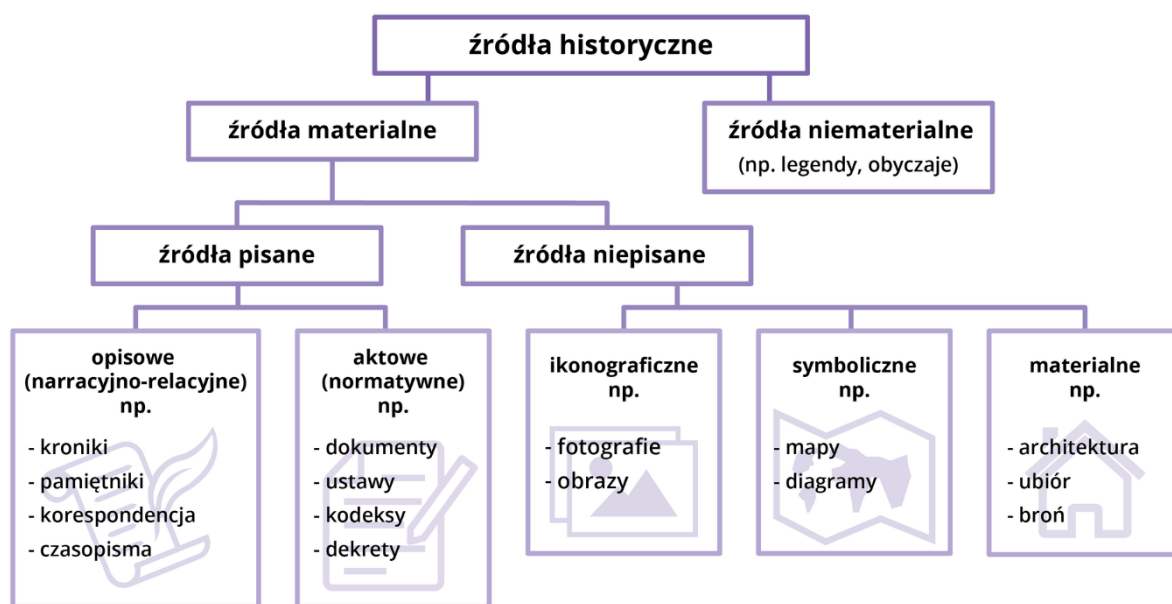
źródła historyczne

źródła materialne

źródła niematerialne
(np. legendy, obyczaje)

źródła pisane

źródła niepisane

opisowe
(narracyjno-relacyjne)
np.
- kroniki
- pamiętniki
- korespondencja
- czasopisma

aktowe
(normatywne)
np.
- dokumenty
- ustawy
- kodeksy
- dekrety

ikonograficzne
np.
- fotografie
- obrazy

symboliczne
np.
- mapy
- diagramy

materialne
np.
- architektura
- ubiór
- broń